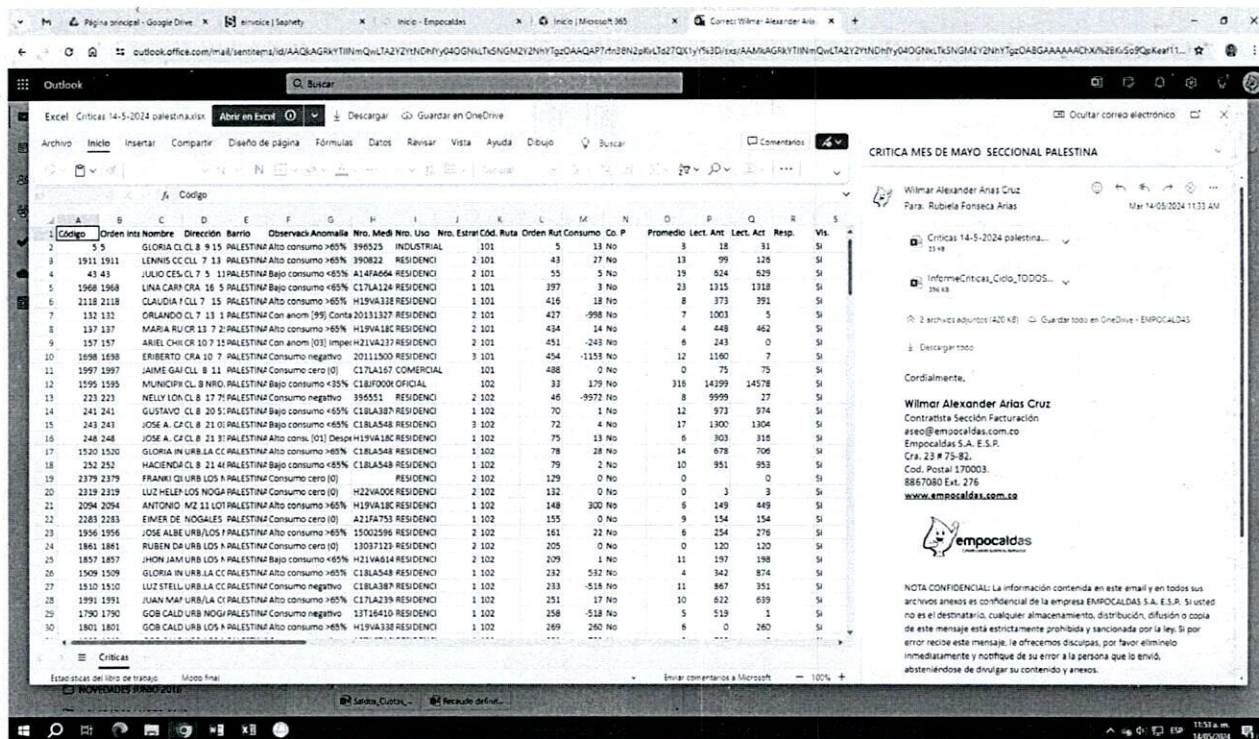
Página principal - Google Drive | einvoice | Saphety | Inicio - Empocaldas | Inicio | Microsoft 365 | Correo: Wilmar Alexander Arias

outlook.office.com/mail/sentitems/id/AAQkAGRkYTllNmQwLTA2Y2YtNDhlYy04OGNkLTk5NGM2Y2NhYTgzOAAQAP7

Outlook

Buscar

Excel Criticas 14-5-2024 palestina.xlsx Abrir en Excel Descargar Guardar en OneDrive

Ocultar correo electrónico

Archivo Inicio Insertar Compartir Diseño de página Fórmulas Datos Revisar Vista Ayuda Dibujo Buscar Comentarios

fx Código

| | A | B | C | D | E | F | G | H | I | J | K | L | M | N | O | P | Q | R | S |
|---|---|---|---|---|---|---|---|---|---|---|---|---|---|---|---|---|---|---|---|
| 1 | Código | Orden inte | Nombre | Dirección | Barrio | Observaci | Anomalia | Nro. Medi | Nro. Uso | Nro. Estrat | Cód. Ruta | Orden Rut | Consumo | Co. P | Promedio | Lect. Ant | Lect. Act | Resp. | Vis. |
| 2 | 5 | 5 | GLORIA CL | CL 8 9 15 | PALESTINA | Alto consumo >65% | | 396525 | INDUSTRIAL | | 101 | 5 | 13 | No | 3 | 18 | 31 | | SI |
| 3 | 1911 | 1911 | LENNIS CC | CLL 7 13 | PALESTINA | Alto consumo >65% | | 390822 | RESIDENCI | 2 | 101 | 43 | 27 | No | 13 | 99 | 126 | | SI |
| 4 | 43 | 43 | JULIO CES | CL 7 5 11 | PALESTINA | Bajo consumo <65% | | A14FA664 | RESIDENCI | | 101 | 55 | 5 | No | 19 | 624 | 629 | | SI |
| 5 | 1968 | 1968 | LINA CARI | CRA 16 5 | PALESTINA | Bajo consumo <65% | | C17LA124 | RESIDENCI | 1 | 101 | 397 | 3 | No | 23 | 1315 | 1318 | | SI |
| 6 | 2118 | 2118 | CLAUDIA I | CLL 7 15 | PALESTINA | Alto consumo >65% | | H19VA338 | RESIDENCI | 1 | 101 | 416 | 18 | No | 8 | 373 | 391 | | SI |
| 7 | 132 | 132 | ORLANDO | CL 7 13 1 | PALESTINA | Con anom [99] Conta | | 20131327 | RESIDENCI | 1 | 101 | 427 | -998 | No | 7 | 1003 | 5 | | SI |
| 8 | 137 | 137 | MARIA RU | CR 13 7 2 | PALESTINA | Alto consumo >65% | | H19VA18C | RESIDENCI | 2 | 101 | 434 | 14 | No | 4 | 448 | 462 | | SI |
| 9 | 157 | 157 | ARIEL CHI | CR 10 7 15 | PALESTINA | Con anom [03] Impe | | H21VA237 | RESIDENCI | 2 | 101 | 451 | -243 | No | 6 | 243 | 0 | | SI |
| 10 | 1698 | 1698 | ERIBERTO | CRA 10 7 | PALESTINA | Consumo negativo | | 20111500 | RESIDENCI | 3 | 101 | 454 | -1159 | No | 12 | 1160 | 7 | | SI |
| 11 | 1997 | 1997 | JAIME GAI | CLL 8 11 | PALESTINA | Consumo cero (0) | | C17LA167 | COMERCIAL | | 101 | 488 | 0 | No | 0 | 75 | 75 | | SI |
| 12 | 1595 | 1595 | MUNICIPI | CL 8 NRO. | PALESTINA | Bajo consumo <35% | | C18JF000 | OFICIAL | | 102 | 33 | 179 | No | 316 | 14399 | 14578 | | SI |
| 13 | 223 | 223 | NELLY LO | CL 8 17 7 | PALESTINA | Consumo negativo | | 396551 | RESIDENCI | 2 | 102 | 46 | -9972 | No | 8 | 9999 | 27 | | SI |
| 14 | 241 | 241 | GUSTAVO | CL 8 20 5 | PALESTINA | Bajo consumo <65% | | C18LA387 | RESIDENCI | 1 | 102 | 70 | 1 | No | 12 | 973 | 974 | | SI |
| 15 | 243 | 243 | JOSE A. C | CL 8 21 0 | PALESTINA | Bajo consumo <65% | | C18LA548 | RESIDENCI | 3 | 102 | 72 | 4 | No | 17 | 1300 | 1304 | | SI |
| 16 | 248 | 248 | JOSE A. C | CL 8 21 3 | PALESTINA | Con anom [01] Despe | | H19VA18C | RESIDENCI | 1 | 102 | 75 | 13 | No | 6 | 303 | 316 | | SI |
| 17 | 1520 | 1520 | GLORIA IN | URB.LA CC | PALESTINA | Alto consumo >65% | | C18LA548 | RESIDENCI | 1 | 102 | 78 | 28 | No | 14 | 678 | 706 | | SI |
| 18 | 252 | 252 | HACIENDA | CL 8 21 4 | PALESTINA | Bajo consumo <65% | | C18LA548 | RESIDENCI | 1 | 102 | 79 | 2 | No | 10 | 951 | 953 | | SI |
| 19 | 2379 | 2379 | FRANKI QI | URB LOS N | PALESTINA | Consumo cero (0) | | | RESIDENCI | 2 | 102 | 129 | 0 | No | 0 | | 0 | | SI |
| 20 | 2319 | 2319 | LUZ HELEN | LOS NOGA | PALESTINA | Consumo cero (0) | | H22VA00E | RESIDENCI | 2 | 102 | 132 | 0 | No | 0 | 3 | 3 | | SI |
| 21 | 2094 | 2094 | ANTONIO | MZ 11 LOT | PALESTINA | Alto consumo >65% | | H19VA18C | RESIDENCI | 2 | 102 | 148 | 300 | No | 6 | 149 | 449 | | SI |
| 22 | 2283 | 2283 | EIMER DE | NOGALES | PALESTINA | Consumo cero (0) | | A21FA753 | RESIDENCI | 1 | 102 | 155 | 0 | No | 9 | 154 | 154 | | SI |
| 23 | 1956 | 1956 | JOSE ALBE | URB/LOS N | PALESTINA | Alto consumo >65% | | 15002596 | RESIDENCI | 1 | 102 | 161 | 22 | No | 6 | 254 | 276 | | SI |
| 24 | 1861 | 1861 | RUBEN DA | URB LOS N | PALESTINA | Consumo cero (0) | | 13037123 | RESIDENCI | 2 | 102 | 205 | 0 | No | 0 | 120 | 120 | | SI |
| 25 | 1857 | 1857 | JHON JAM | URB LOS N | PALESTINA | Alto consumo >65% | | H21VA614 | RESIDENCI | 2 | 102 | 209 | 1 | No | 11 | 197 | 198 | | SI |
| 26 | 1509 | 1509 | GLORIA IN | URB.LA CC | PALESTINA | Alto consumo >65% | | C18LA548 | RESIDENCI | 1 | 102 | 232 | 532 | No | 4 | 342 | 874 | | SI |
| 27 | 1510 | 1510 | LUZ STELL | URB.LA CC | PALESTINA | Consumo negativo | | C18LA387 | RESIDENCI | 1 | 102 | 233 | -516 | No | 11 | 867 | 351 | | SI |
| 28 | 1991 | 1991 | JUAN MAF | URB/LA CC | PALESTINA | Alto consumo >65% | | C17LA239 | RESIDENCI | 1 | 102 | 251 | 17 | No | 10 | 622 | 639 | | SI |
| 29 | 1790 | 1790 | GOB CALD | URB NOGA | PALESTINA | Consumo negativo | | 13T16410 | RESIDENCI | 1 | 102 | 258 | -518 | No | 5 | 519 | 1 | | SI |
| 30 | 1801 | 1801 | GOB CALD | URB LOS N | PALESTINA | Alto consumo >65% | | H19VA338 | RESIDENCI | 1 | 102 | 269 | 260 | No | 6 | 0 | 260 | | SI |

Criticas

Estadísticas del libro de trabajo Modo final Enviar comentarios a Microsoft 100%

NOVEDADES JUNIO 2018

CRITICA MES DE MAYO SECCIONAL PALESTINA

Wilmar Alexander Arias Cruz
Para: Rubiela Fonseca Arias
Mar 14/05/2024 11:33 AM

Criticas 14-5-2024 palestina... 23 KB

InformeCriticas_Ciclo_TODOS... 396 KB

2 archivos adjuntos (420 KB) Guardar todo en OneDrive - EMPOCALDAS

Descargar todo

Cordialmente,

Wilmar Alexander Arias Cruz
Contratista Sección Facturación
aseo@empocaldas.com.co
Empocaldas S.A. E.S.P.
Cra. 23 # 75-82.
Cod. Postal 170003.
8867080 Ext. 276
www.empocaldas.com.co

empocaldas

NOTA CONFIDENCIAL: La información contenida en este email y en todos sus archivos anexos es confidencial de la empresa EMPOCALDAS S.A. E.S.P. Si usted no es el destinatario, cualquier almacenamiento, distribución, difusión o copia de este mensaje está estrictamente prohibida y sancionada por la ley. Si por error recibe este mensaje, le ofrecemos disculpas, por favor elimínelo inmediatamente y notifique de su error a la persona que lo envió, absteniéndose de divulgar su contenido y anexos.

Saldos_Cuotas_ Recaudo definit...

11:53 a.m. 14/05/2024